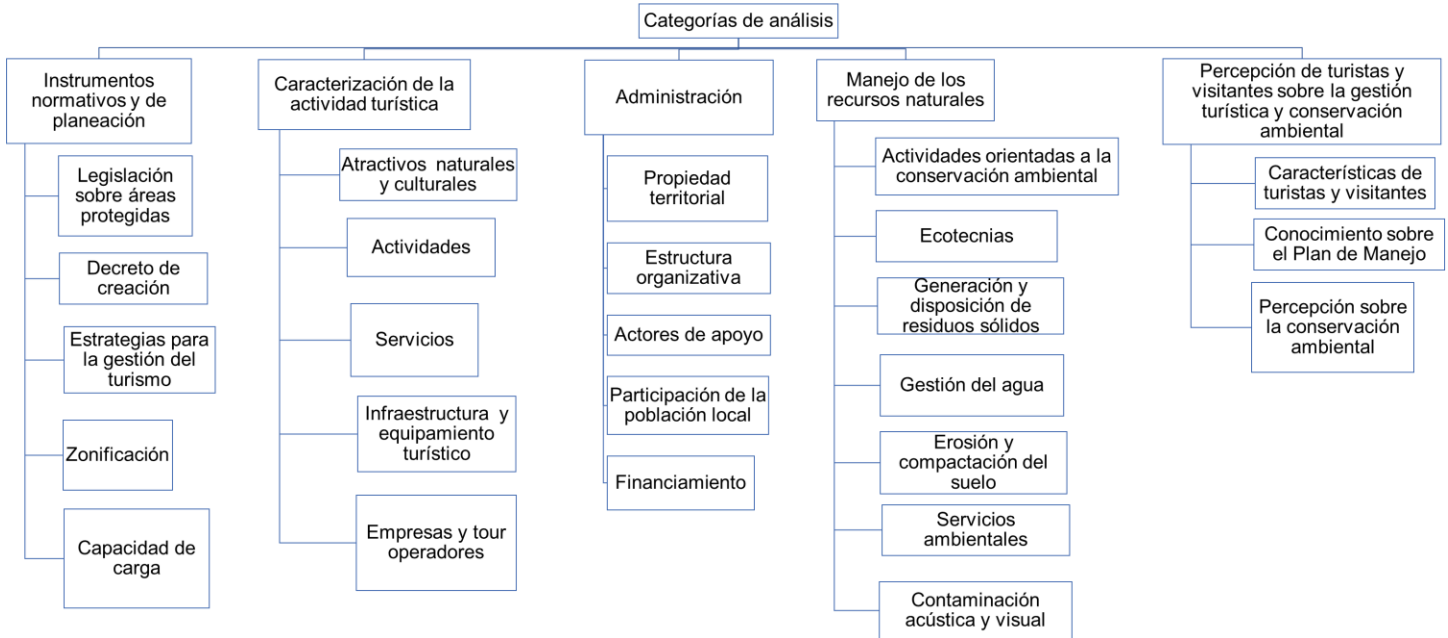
Categorías de análisis

Instrumentos normativos y de planeación

Legislación sobre áreas protegidas

Decreto de creación

Estrategias para la gestión del turismo

Zonificación

Capacidad de carga

Caracterización de la actividad turística

Atractivos naturales y culturales

Actividades

Servicios

Infraestructura y equipamiento turístico

Empresas y tour operadores

Administración

Propiedad territorial

Estructura organizativa

Actores de apoyo

Participación de la población local

Financiamiento

Manejo de los recursos naturales

Actividades orientadas a la conservación ambiental

Ecotecnias

Generación y disposición de residuos sólidos

Gestión del agua

Erosión y compactación del suelo

Servicios ambientales

Contaminación acústica y visual

Percepción de turistas y visitantes sobre la gestión turística y conservación ambiental

Características de turistas y visitantes

Conocimiento sobre el Plan de Manejo

Percepción sobre la conservación ambiental